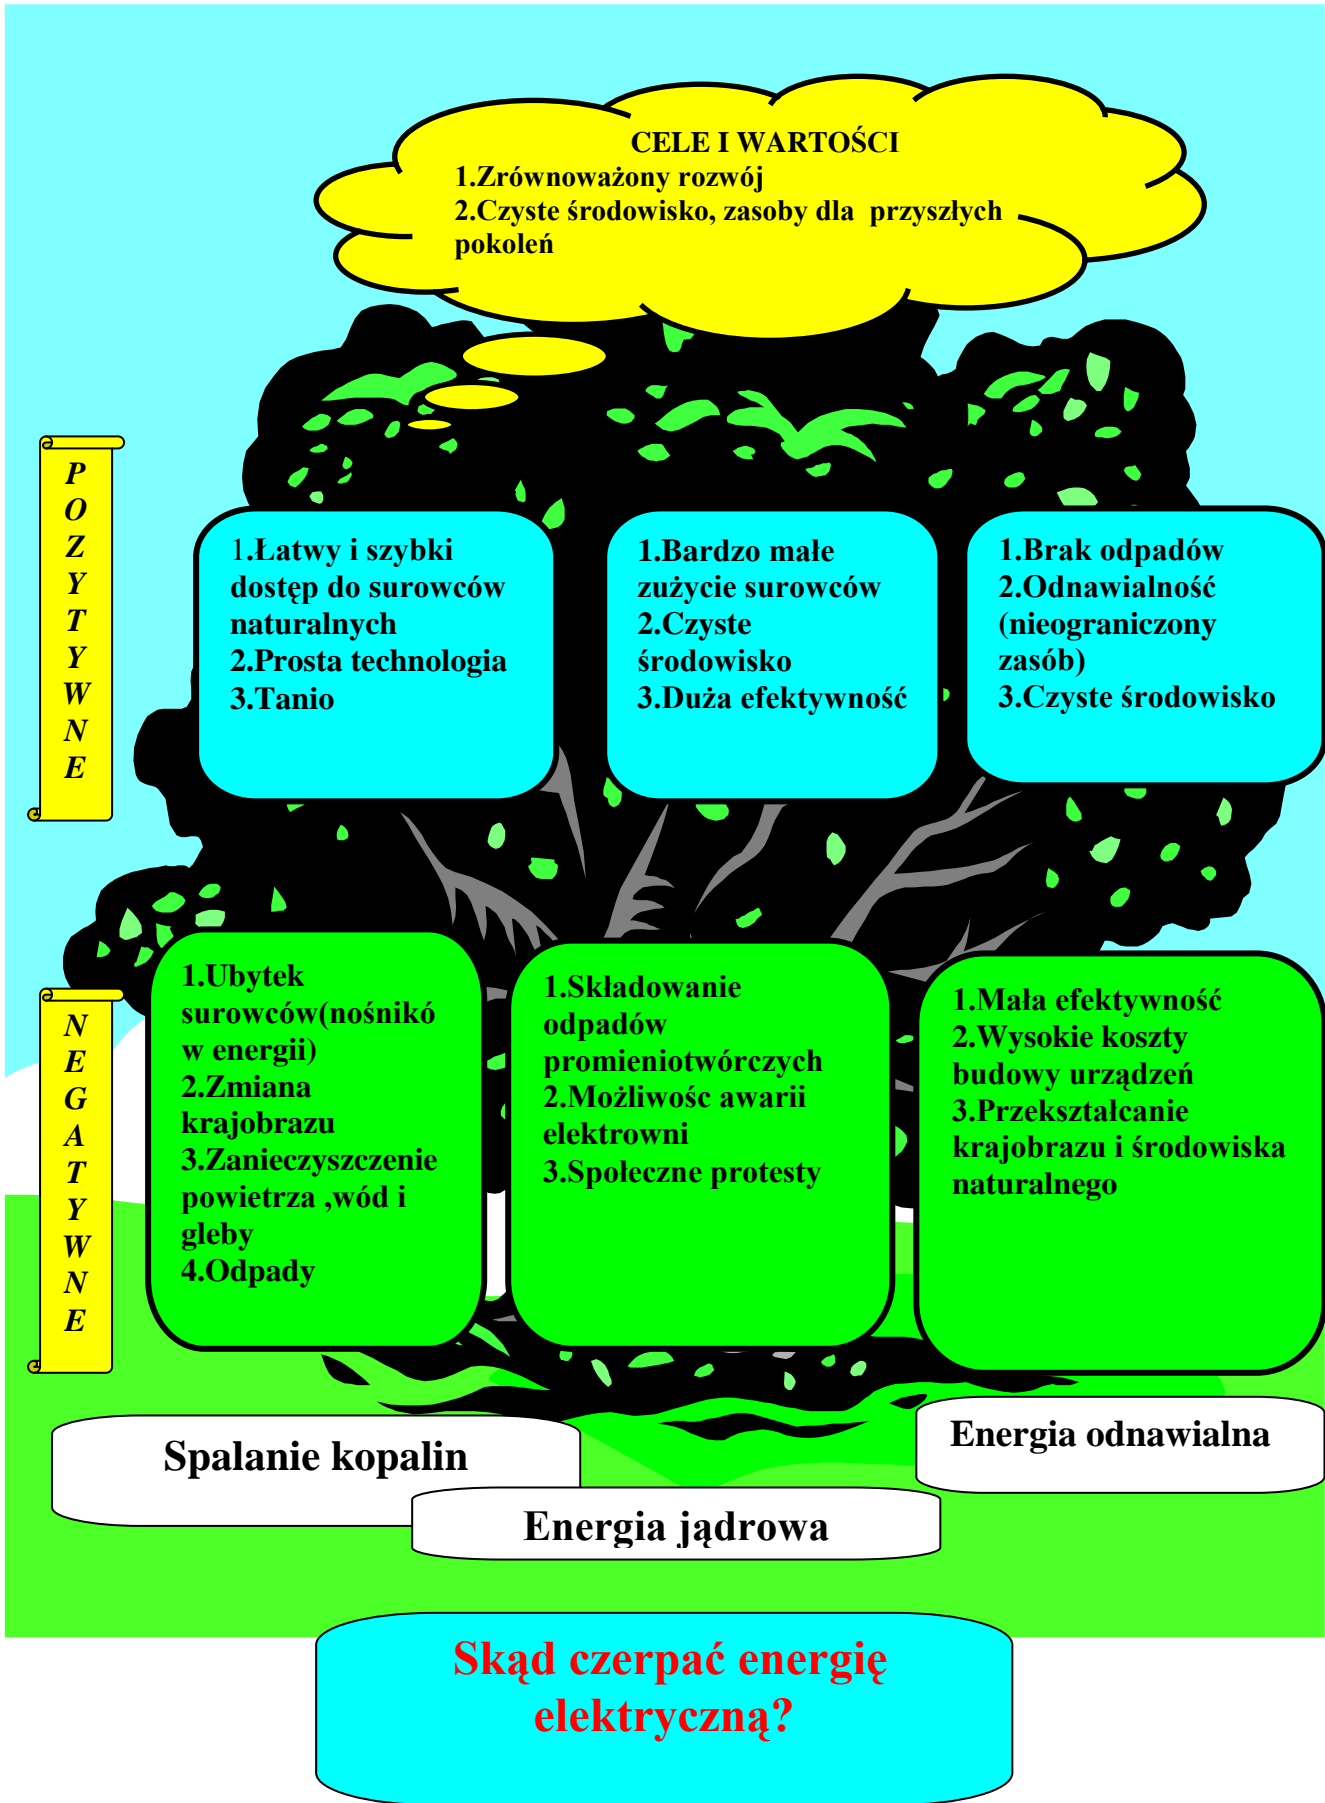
CELE I WARTOŚCI
1.Zrównoważony rozwój
2.Czyste środowisko, zasoby dla przyszłych pokoleń

POZYTYWNE

1.Łatwy i szybki dostęp do surowców naturalnych
2.Prosta technologia
3.Tanio

1.Bardzo małe zużycie surowców
2.Czyste środowisko
3.Duża efektywność

1.Brak odpadów
2.Odnawialność (nieograniczony zasób)
3.Czyste środowisko

NEGATYWNE

1.Ubytek surowców(nośnikó w energii)
2.Zmiana krajobrazu
3.Zanieczyszczenie powietrza ,wód i gleby
4.Odpady

1.Składowanie odpadów promieniotwórczych
2.Możliwośc awarii elektrowni
3.Społeczne protesty

1.Mała efektywność
2.Wysokie koszty budowy urządzeń
3.Przekształcanie krajobrazu i środowiska naturalnego

Spalanie kopalin

Energia jądrowa

Energia odnawialna

Skąd czerpać energię elektryczną?